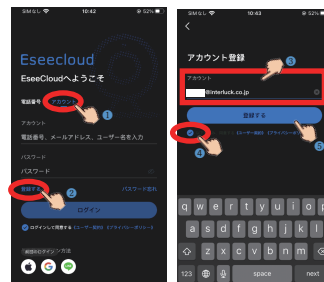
SIMなし 10:42 52%

Eseecloud

EseeCloudへようこそ

電話番号 アカウント

アカウント

電話番号、メールアドレス、ユーザー名を入力

パスワード

パスワード

登録する

パスワード忘れ

ログイン

ログインして同意する ユーザー規約 とプライバシーポリシー

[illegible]

SIMなし 10:43 52%

<

アカウント登録

アカウント

@interluck.co.jp

登録する

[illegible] ユーザー規約 とプライバシーポリシー

1
2
3
4
5

q w e r t y u i o p
a s d f g h j k l
z x c v b n m

123 space return